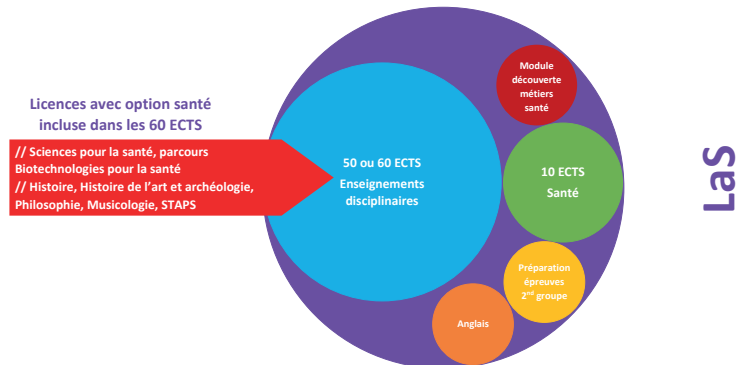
Licences avec option santé incluse dans les 60 ECTS

// Sciences pour la santé, parcours Biotechnologies pour la santé
// Histoire, Histoire de l'art et archéologie, Philosophie, Musicologie, STAPS

50 ou 60 ECTS
Enseignements disciplinaires

Module découverte métiers santé

10 ECTS
Santé

Préparation épreuves 2$^{nd}$ groupe

Anglais

LaS